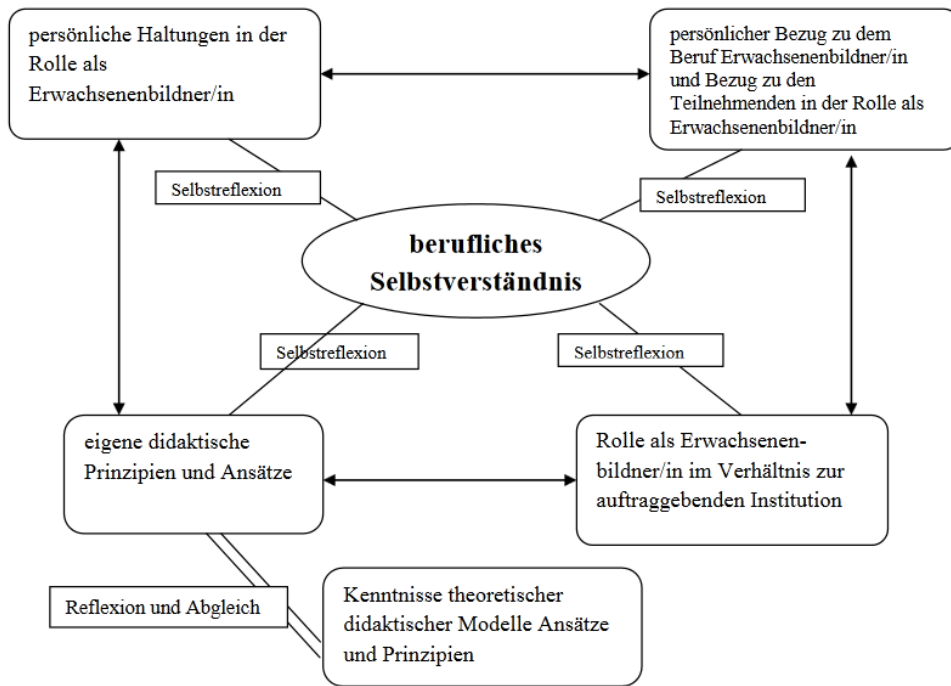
persönliche Haltungen in der Rolle als Erwachsenenbildner/in

persönlicher Bezug zu dem Beruf Erwachsenenbildner/in und Bezug zu den Teilnehmenden in der Rolle als Erwachsenenbildner/in

Selbstreflexion

Selbstreflexion

berufliches Selbstverständnis

Selbstreflexion

Selbstreflexion

eigene didaktische Prinzipien und Ansätze

Rolle als Erwachsenenbildner/in im Verhältnis zur auftraggebenden Institution

Reflexion und Abgleich

Kenntnisse theoretischer didaktischer Modelle Ansätze und Prinzipien